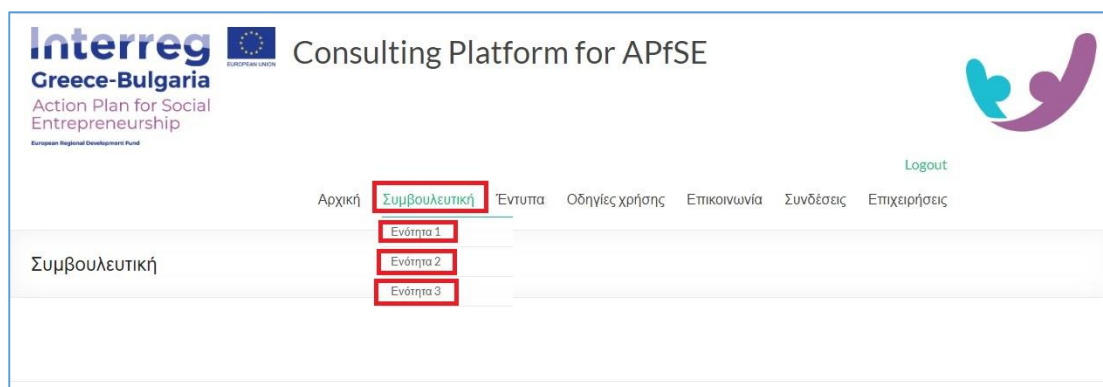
Interreg
Greece-Bulgaria
Action Plan for Social Entrepreneurship
European Regional Development Fund

EUROPEAN UNION

Consulting Platform for APfSE

Logout

Αρχική Συμβουλευτική Έντυπα Οδηγίες χρήσης Επικοινωνία Συνδέσεις Επιχειρήσεις

Ενότητα 1
Ενότητα 2
Ενότητα 3

Συμβουλευτική